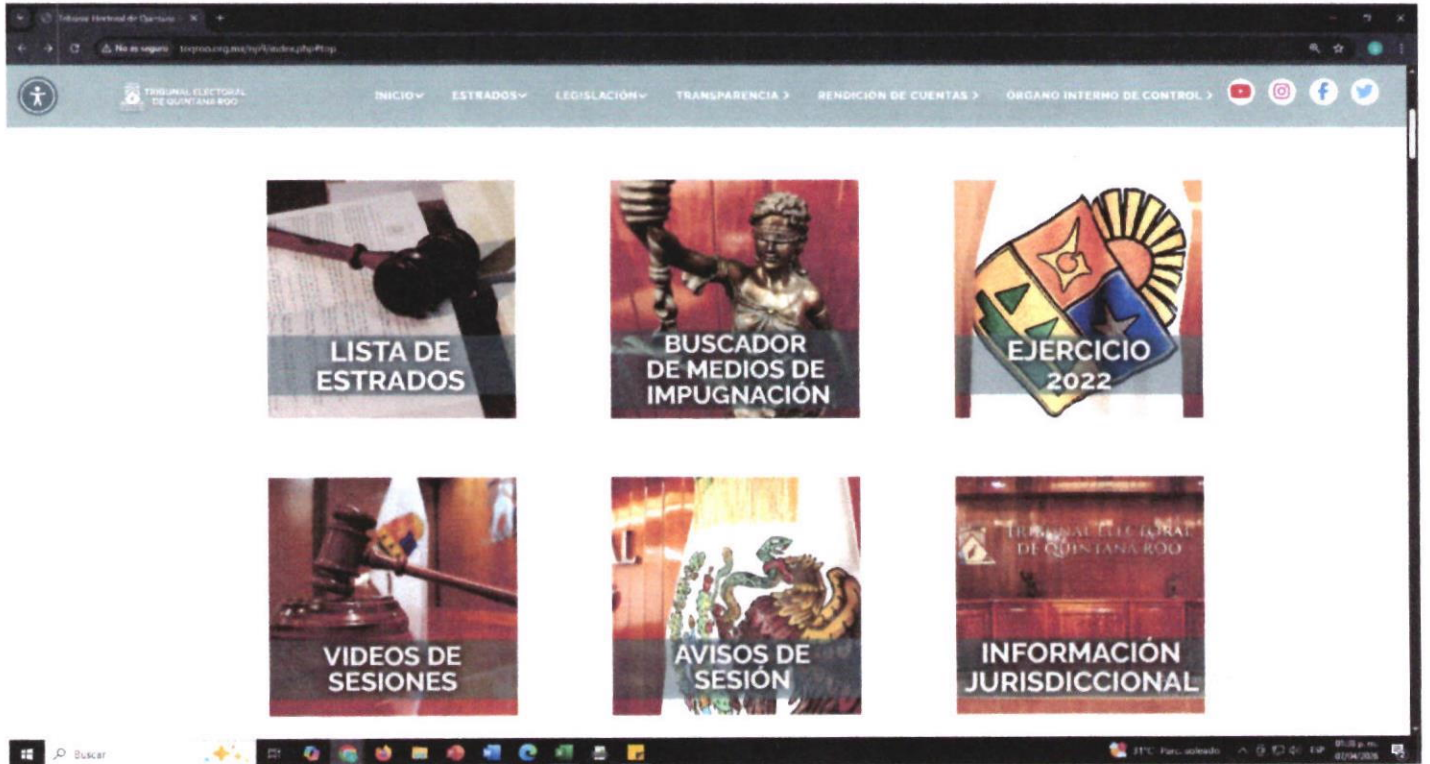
Tribunal Electoral de Quintana

No es seguro teqroo.org.mx/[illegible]/index.php#top

TRIBUNAL ELECTORAL DE QUINTANA ROO

INICIO ESTRADOS LEGISLACIÓN TRANSPARENCIA > RENDICIÓN DE CUENTAS > ÓRGANO INTERNO DE CONTROL >

LISTA DE ESTRADOS

BUSCADOR DE MEDIOS DE IMPUGNACIÓN

EJERCICIO 2022

VIDEOS DE SESIONES

AVISOS DE SESIÓN

TRIBUNAL ELECTORAL DE QUINTANA ROO

INFORMACIÓN JURISDICCIONAL

Buscar

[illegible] Parc. soleado ESP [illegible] p. m. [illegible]